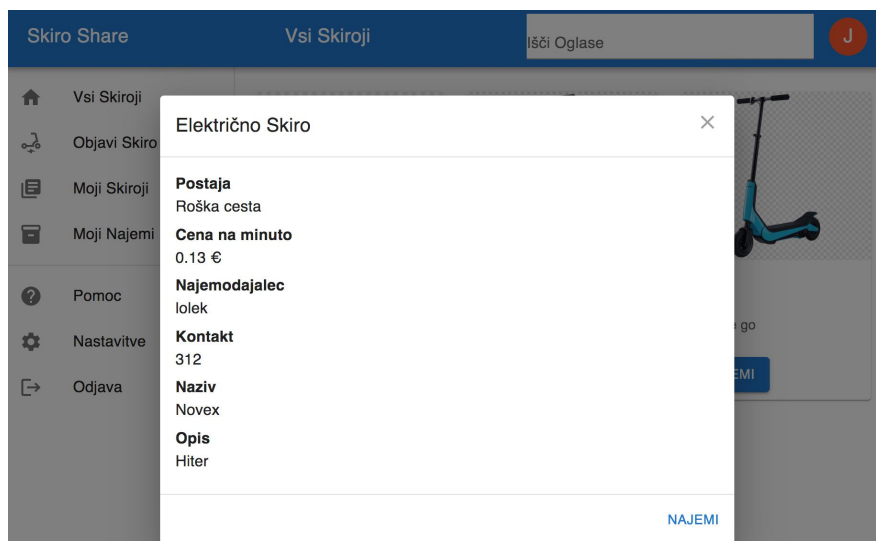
Skiro Share

Vsi Skiroji

Išči Oglase

J

Vsi Skiroji

Objavi Skiro

Moji Skiroji

Moji Najemi

Pomoc

Nastavitve

Odjava

Električno Skiro

×

**Postaja**
Roška cesta

**Cena na minuto**
0.13 €

**Najemodajalec**
lolek

**Kontakt**
312

**Naziv**
Novex

**Opis**
Hiter

NAJEMI

go

EMI